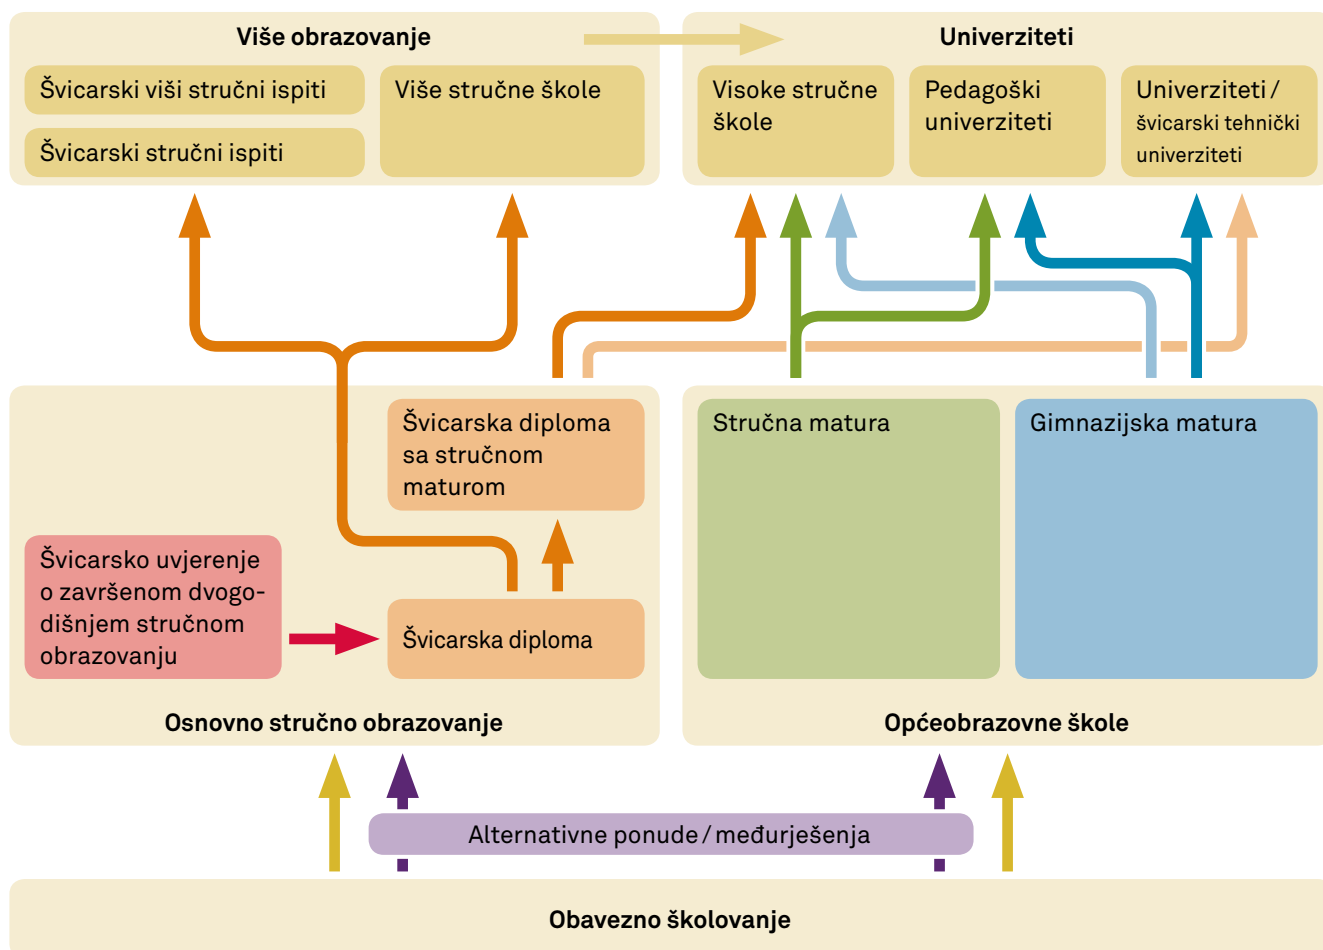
Više obrazovanje

Švicarski viši stručni ispiti

Švicarski stručni ispiti

Više stručne škole

Univerziteti

Visoke stručne škole

Pedagoški univerziteti

Univerziteti / švicarski tehnički univerziteti

Švicarska diploma sa stručnom maturom

Stručna matura

Gimnazijska matura

Švicarsko uvjerenje o završenom dvogodišnjem stručnom obrazovanju

Švicarska diploma

Osnovno stručno obrazovanje

Općeobrazovne škole

Alternativne ponude / međurješenja

Obavezno školovanje